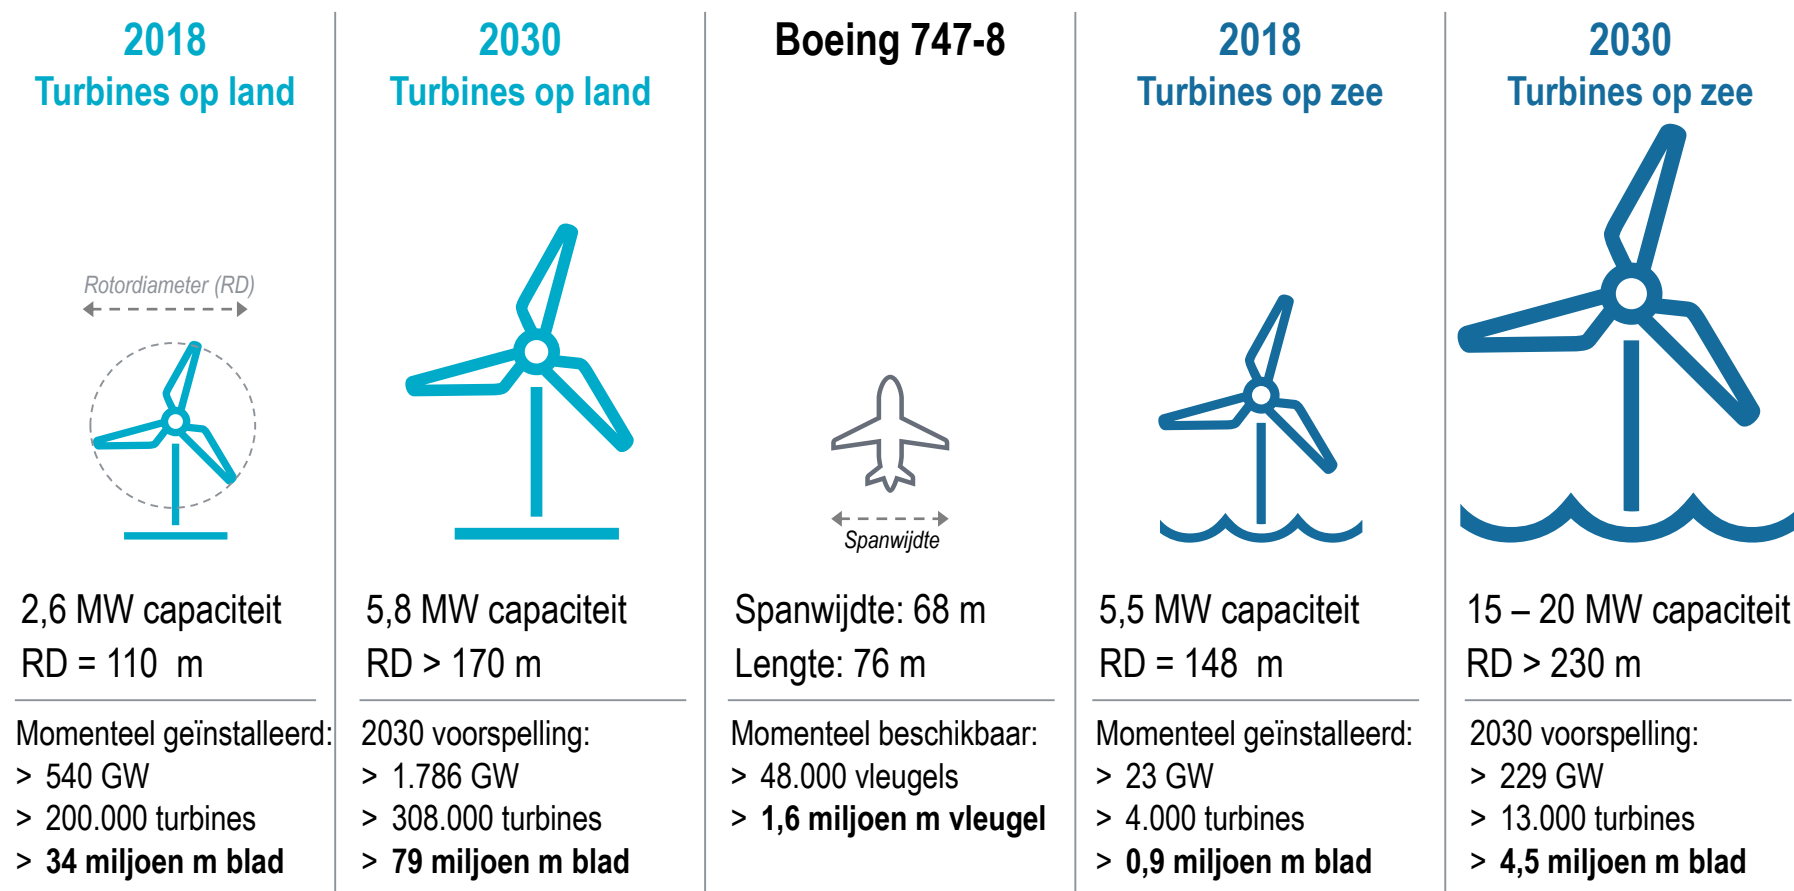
2018
Turbines op land

Rotordiameter (RD)

2,6 MW capaciteit
RD = 110 m

Momenteel geïnstalleerd:
> 540 GW
> 200.000 turbines
> **34 miljoen m blad**

2030
Turbines op land

5,8 MW capaciteit
RD > 170 m

2030 voorspelling:
> 1.786 GW
> 308.000 turbines
> **79 miljoen m blad**

Boeing 747-8

Spanwijdte

Spanwijdte: 68 m
Lengte: 76 m

Momenteel beschikbaar:
> 48.000 vleugels
> **1,6 miljoen m vleugel**

2018
Turbines op zee

5,5 MW capaciteit
RD = 148 m

Momenteel geïnstalleerd:
> 23 GW
> 4.000 turbines
> **0,9 miljoen m blad**

2030
Turbines op zee

15 – 20 MW capaciteit
RD > 230 m

2030 voorspelling:
> 229 GW
> 13.000 turbines
> **4,5 miljoen m blad**